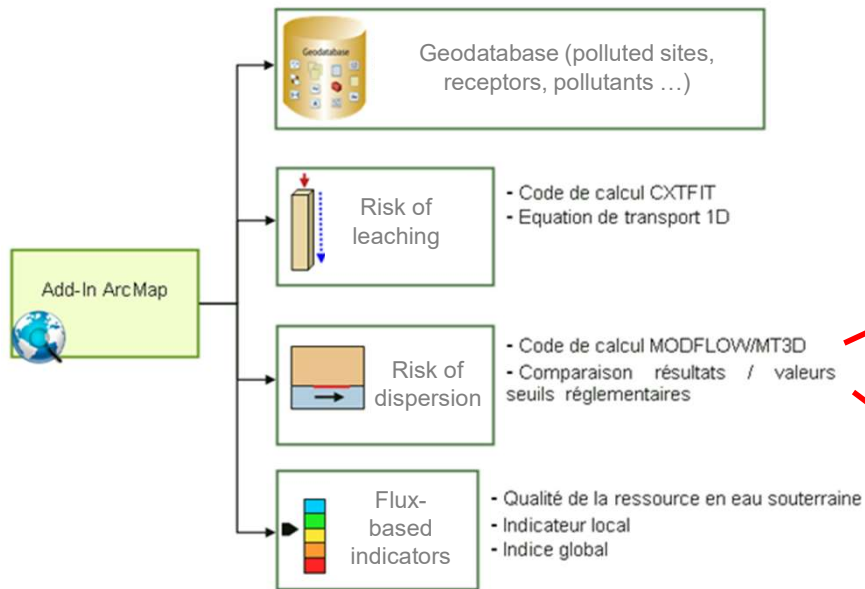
Geodatabase

Geodatabase (polluted sites, receptors, pollutants …)

Add-In ArcMap

Risk of leaching

- Code de calcul CXTFIT
- Equation de transport 1D

Risk of dispersion

- Code de calcul MODFLOW/MT3D
- Comparaison résultats / valeurs seuils réglementaires

Flux-based indicators

- Qualité de la ressource en eau souterraine
- Indicateur local
- Indice global